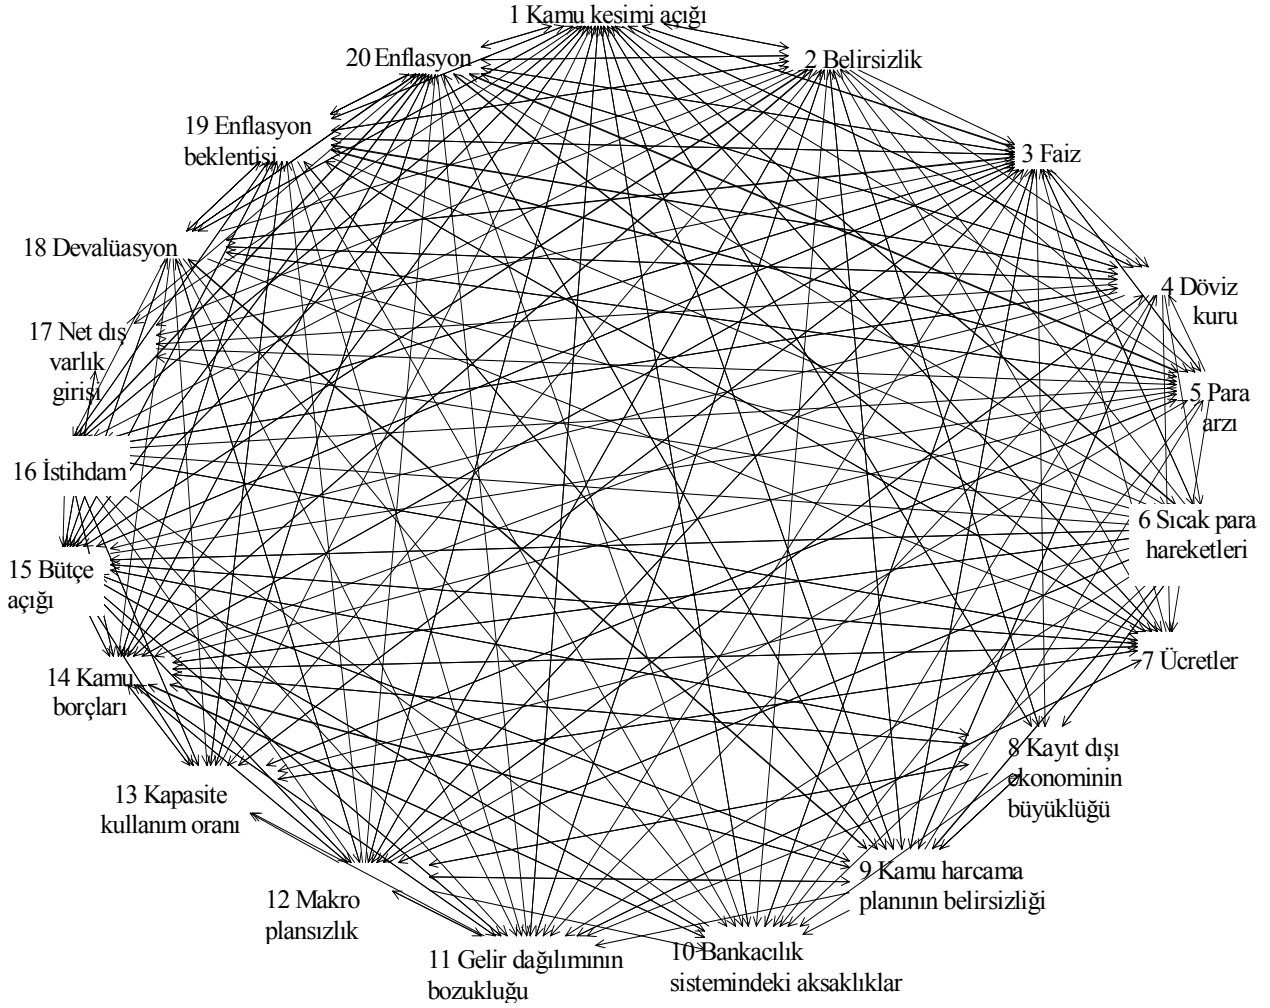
1 Kamu kesimi açığı

2 Belirsizlik

3 Faiz

4 Döviz kuru

5 Para arzı

6 Sıcak para hareketleri

7 Ücretler

8 Kayıt dışı ekonominin büyüklüğü

9 Kamu harcama planının belirsizliği

10 Bankacılık sistemindeki aksaklıklar

11 Gelir dağılımının bozukluğu

12 Makro plansızlık

13 Kapasite kullanım oranı

14 Kamu borçları

15 Bütçe açığı

16 İstihdam

17 Net dış varlık girişi

18 Devalüasyon

19 Enflasyon beklentisi

20 Enflasyon